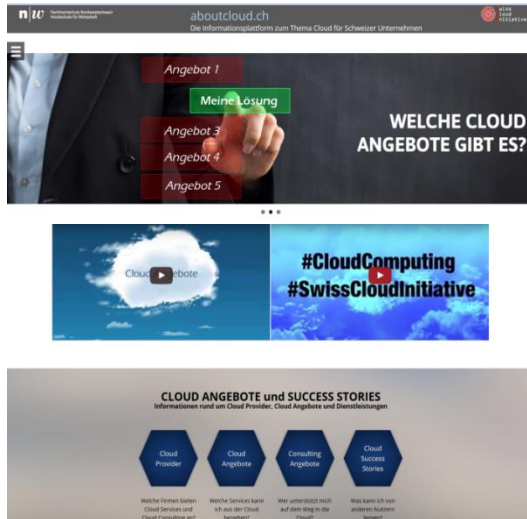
n|w Fachhochschule Nordwestschweiz Hochschule für Wirtschaft

aboutcloud.ch
Die Informationsplattform zum Thema Cloud für Schweizer Unternehmen

swiss cloud initiative

Angebot 1
Meine Lösung
Angebot 3
Angebot 4
Angebot 5

WELCHE CLOUD ANGEBOTE GIBT ES?

Cloud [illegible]gebote

#CloudComputing
#SwissCloudInitiative

CLOUD ANGEBOTE und SUCCESS STORIES
Informationen rund um Cloud Provider, Cloud Angebote und Dienstleistungen

Cloud Provider

Cloud Angebote

Consulting Angebote

Cloud Success Stories

Welche Firmen bieten Cloud Services und Cloud Consulting an?

Welche Services kann ich aus der Cloud beziehen?

Wer unterstützt mich auf dem Weg in die Cloud?

Was kann ich von anderen Nutzern lernen?